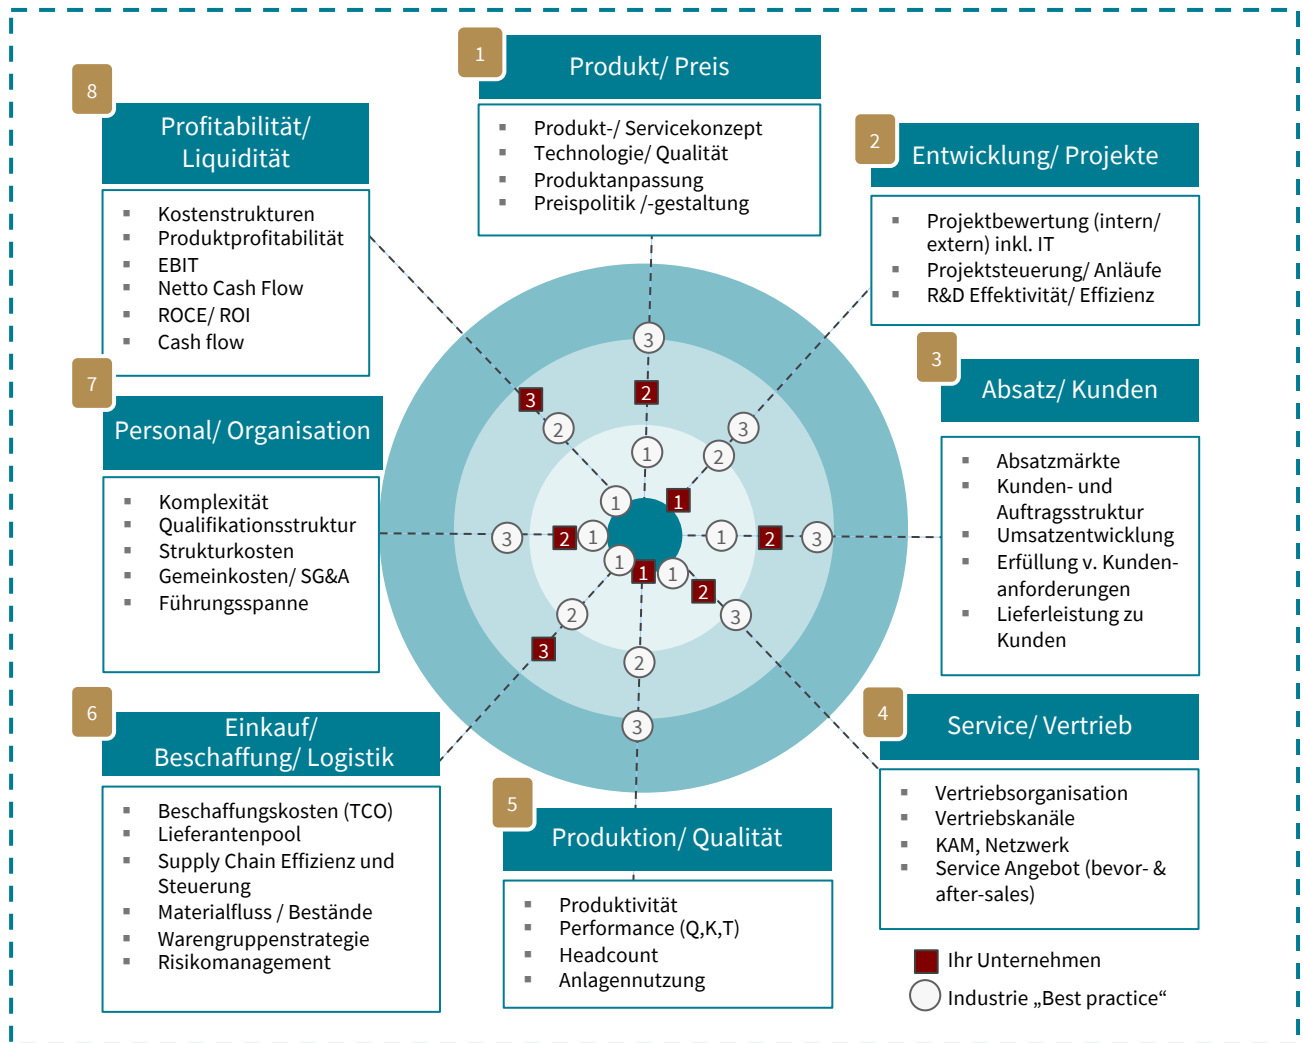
1
Produkt/ Preis
Produkt-/ Servicekonzept
Technologie/ Qualität
Produktanpassung
Preispolitik /-gestaltung

2
Entwicklung/ Projekte
Projektbewertung (intern/ extern) inkl. IT
Projektsteuerung/ Anläufe
R&D Effektivität/ Effizienz

3
Absatz/ Kunden
Absatzmärkte
Kunden- und Auftragsstruktur
Umsatzentwicklung
Erfüllung v. Kundenanforderungen
Lieferleistung zu Kunden

4
Service/ Vertrieb
Vertriebsorganisation
Vertriebskanäle
KAM, Netzwerk
Service Angebot (bevor- & after-sales)

5
Produktion/ Qualität
Produktivität
Performance (Q,K,T)
Headcount
Anlagennutzung

6
Einkauf/ Beschaffung/ Logistik
Beschaffungskosten (TCO)
Lieferantenpool
Supply Chain Effizienz und Steuerung
Materialfluss / Bestände
Warengruppenstrategie
Risikomanagement

7
Personal/ Organisation
Komplexität
Qualifikationsstruktur
Strukturkosten
Gemeinkosten/ SG&A
Führungsspanne

8
Profitabilität/ Liquidität
Kostenstrukturen
Produktprofitabilität
EBIT
Netto Cash Flow
ROCE/ ROI
Cash flow

3 2 1 1 2 3 3 2 1 1 2 3 3 2 1 1 2 3 3 2 1 1 2 3 1 2 3 2 1 2 3 2 1 1 2 3

Ihr Unternehmen
Industrie „Best practice“